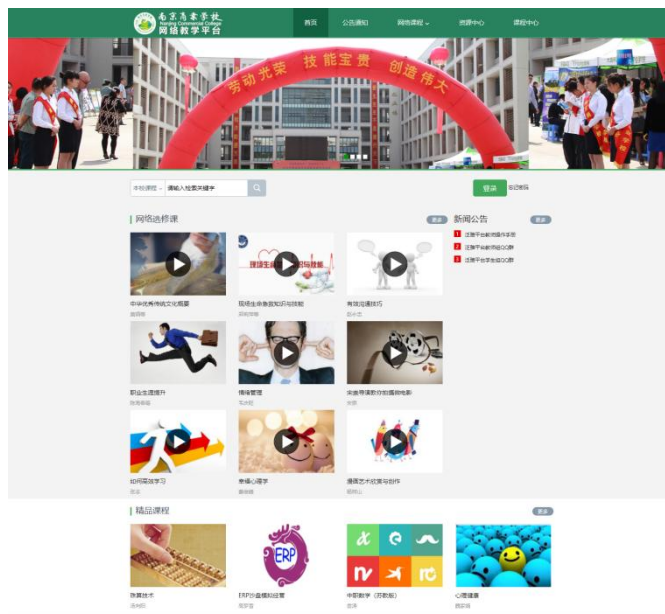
南京商业学校
Nanjing Commercial College
网络教学平台

首页
公告通知
网络课程
资源中心
课程中心

劳动光荣 技能宝贵 创造伟大

本校课程
请输入检索关键字
登录
忘记密码

网络选修课
更多
中华优秀传统文化概要
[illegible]
现场生命急救知识与技能
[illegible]
有效沟通技巧
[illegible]
职业生涯提升
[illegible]
情绪管理
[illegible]
实践导演教你拍摄微电影
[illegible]
如何高效学习
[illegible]
幸福心理学
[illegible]
漫画艺术欣赏与创作
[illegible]

新闻公告
更多
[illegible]
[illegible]
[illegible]

精品课程
更多
珠算技术
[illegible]
ERP沙盘模拟经营
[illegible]
中职数学（苏教版）
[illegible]
心理健康
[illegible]